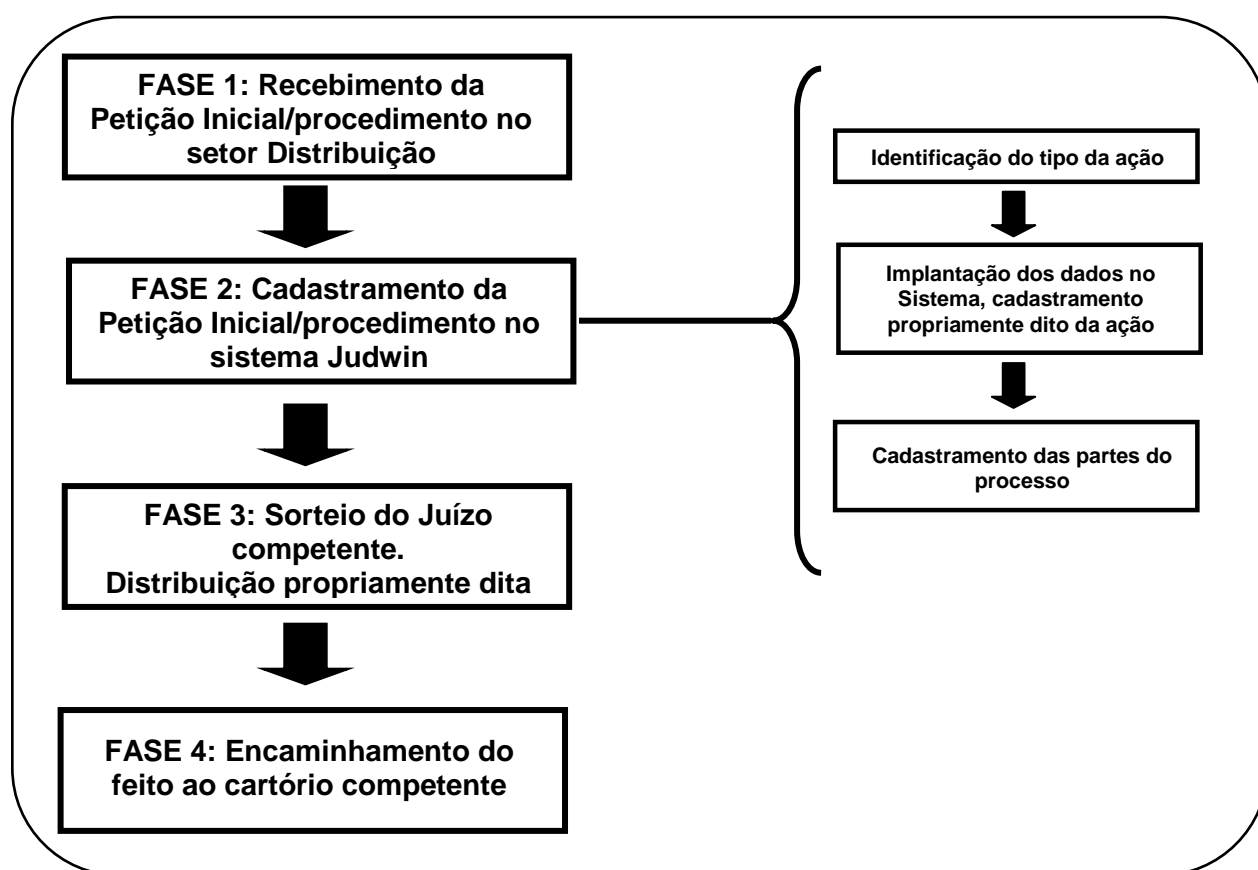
FASE 1: Recebimento da Petição Inicial/procedimento no setor Distribuição

FASE 2: Cadastramento da Petição Inicial/procedimento no sistema Judwin

FASE 3: Sorteio do Juízo competente.
Distribuição propriamente dita

FASE 4: Encaminhamento do feito ao cartório competente

Identificação do tipo da ação

Implantação dos dados no Sistema, cadastramento propriamente dito da ação

Cadastramento das partes do processo